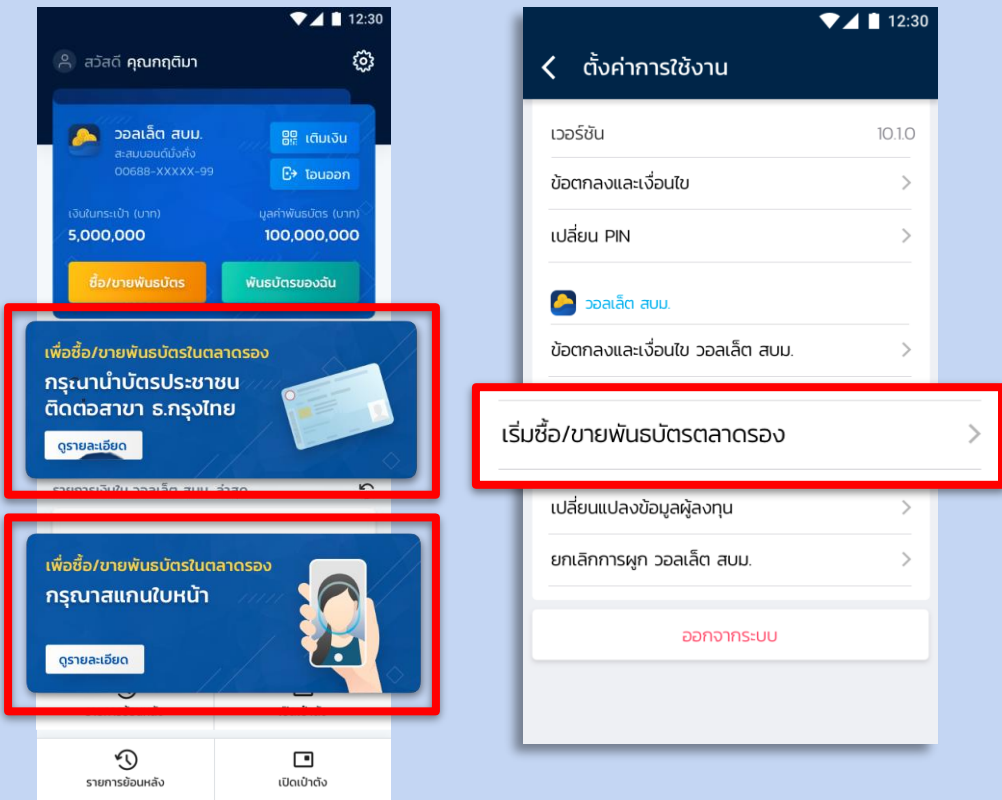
12:30

สวัสดี คุณกฤติมา

วอลเล็ต สบม.
สะสมบอนด์มั่งคั่ง
00688-XXXXX-99

เติมเงิน
โอนออก

เงินในกระเป๋า (บาท)
5,000,000
มูลค่าพันธบัตร (บาท)
100,000,000

ซื้อ/ขายพันธบัตร
พันธบัตรของฉัน

เพื่อซื้อ/ขายพันธบัตรในตลาดรอง
กรุณานำบัตรประชาชน ติดต่อสาขา ธ.กรุงไทย
ดูรายละเอียด

เพื่อซื้อ/ขายพันธบัตรในตลาดรอง
กรุณาสแกนใบหน้า
ดูรายละเอียด

รายการย้อนหลัง
เปิดเป๋าตัง

12:30

ตั้งค่าการใช้งาน

เวอร์ชัน 10.1.0
ข้อตกลงและเงื่อนไข
เปลี่ยน PIN

วอลเล็ต สบม.
ข้อตกลงและเงื่อนไข วอลเล็ต สบม.
เริ่มซื้อ/ขายพันธบัตรตลาดรอง
เปลี่ยนแปลงข้อมูลผู้ลงทุน
ยกเลิกการผูก วอลเล็ต สบม.

ออกจากระบบ